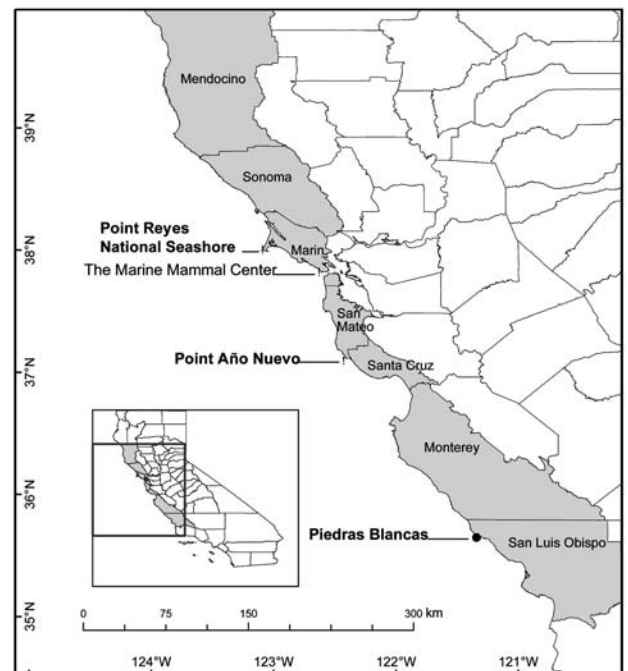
Mendocino

39°N

Sonoma

Point Reyes National Seashore

38°N

Marin

The Marine Mammal Center

San Mateo

37°N

Point Año Nuevo

Santa Cruz

Monterey

36°N

Piedras Blancas

San Luis Obispo

35°N

0 75 150 300 km

124°W 123°W 122°W 121°W